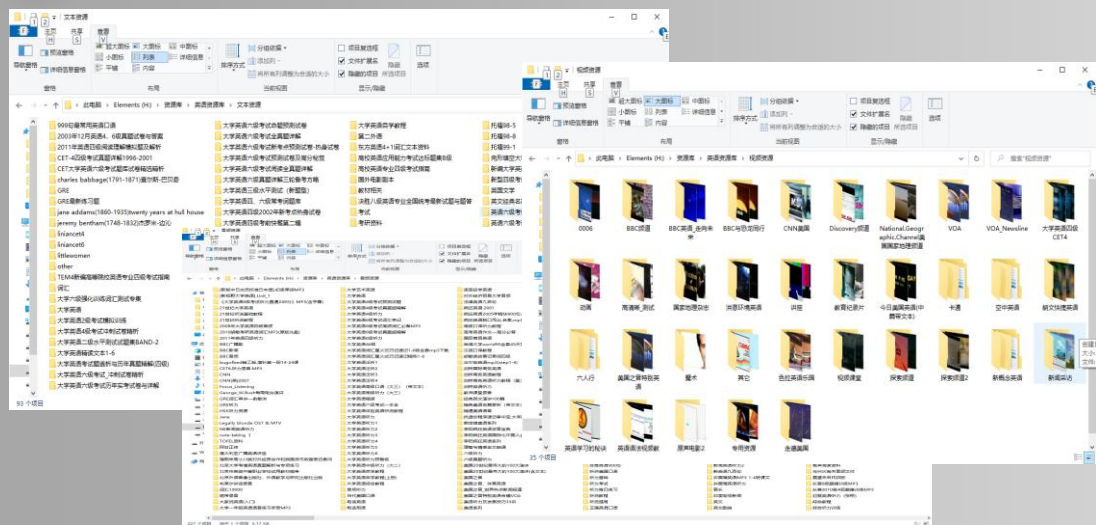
文本资源

文件 主页 共享 查看

导航窗格 预览窗格 详细信息窗格 超大图标 大图标 中图标 小图标 列表 详细信息 平铺 内容 排序方式 分组依据 添加列 将所有列调整为合适的大小 项目复选框 文件扩展名 隐藏的项目 隐藏 所选项目 选项

窗格 布局 当前视图 显示/隐藏

此电脑 › Elements (H:) › 资源库 › 英语资源库 › 文本资源

999句最常用英语口语
2003年12月英语4、6级真题试卷与答案
2011年英语四级阅读理解模拟题及解析
CET-4四级考试真题详解1996-2001
CET六级考试真题试卷精选精析
charles babbage(1791-1871)查尔斯·巴贝奇
GRE
GRE最新练习题
jane addams(1860-1935)twenty years at hull house
jeremy bentham(1748-1832)杰罗米·边沁
liniance4
liniance6
littlewomen
other
TEM4新编高等院校英语专业四级考试指南
词汇
大学六级强化训练词汇测试专集
大学英语
大学英语四级考试模拟训练
大学英语4级考试详解试卷精析
大学英语三级水平测试试题库BAND-2
大学英语精读文本1-6
大学英语考试最新听力原声真题精解(四级)
大学英语六级考试_考试试卷精析
大学英语六级考试历年实考试卷与详解

大学英语六级考试全真模拟试卷
大学英语六级考试全真题详解
大学英语六级考试新考点预测试卷-热身试卷
大学英语六级考试模拟测试卷及得分检测
大学英语六级考试阅读全真题详解
大学英语三级水平测试（新题型）
大学英语四级、六级常考词组集
大学英语四级2002年新考点热身试卷
大学英语四级考试理解第二册

大学英语等级考试新题型
第二外语
东方英语4+1词汇文本资料
高校英语应用能力考试达标题库B级
高校英语专业四级考试真题
国外电影剧本
教材用关
决胜八级英语专业全国统考最新试题与题答
考试
考研资料

托福98-5
托福98-8
托福98-12
托福阅读
竞同模范
新概念英语
新世纪
新概念
英国文学
英语练
英语

93 个项目

视频资源

此电脑 › Elements (H:) › 资源库 › 英语资源库 › 视频资源

搜索"视频资源"

0006
BBC频道
BBC英语_走向未来
BBC与恐龙同行
CNN美国
Discovery频道
National.Geographic.Channel国家地理频道
VOA
VOA_Newsline
大学英语四级CET4
动画
高清所_测试
国家地理杂志
浏览环境英语
讲座
教育视频片
今日美国英语(中英字文本)
卡通
空中英语
疯狂英语演讲
六人行
美国之音特别英语
魔术
其它
色拉英语乐园
视频课堂
探索频道
探索频道2
新概念英语
新闻英语
英语学习的秘诀
英语演讲视频
原声电影2
专项资源
走遍美国

35 个项目